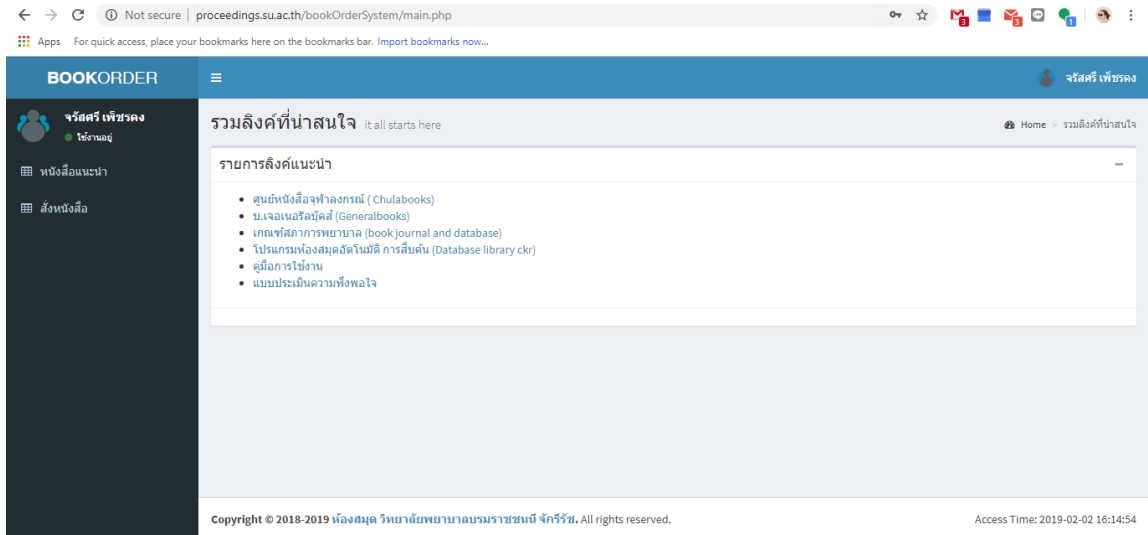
Not secure | proceedings.su.ac.th/bookOrderSystem/main.php

Apps For quick access, place your bookmarks here on the bookmarks bar. Import bookmarks now...

BOOKORDER

จรัสศรี เพ็ชรคง

จรัสศรี เพ็ชรคง
ใช้งานอยู่

หนังสือแนะนำ

สั่งหนังสือ

รวมลิงค์ที่น่าสนใจ it all starts here

Home > รวมลิงค์ที่น่าสนใจ

รายการลิงค์แนะนำ

- ศูนย์หนังสือจุฬาลงกรณ์ ( Chulabooks)
- บ.เจอเนอรัลบุ๊คส์ (Generalbooks)
- เกณฑ์สภาการพยาบาล (book journal and database)
- โปรแกรมห้องสมุดอัตโนมัติ การสืบค้น (Database library ckr)
- คู่มือการใช้งาน
- แบบประเมินความพึงพอใจ

Copyright © 2018-2019 ห้องสมุด วิทยาลัยพยาบาลบรมราชชนนี จักรีรัช. All rights reserved.

Access Time: 2019-02-02 16:14:54